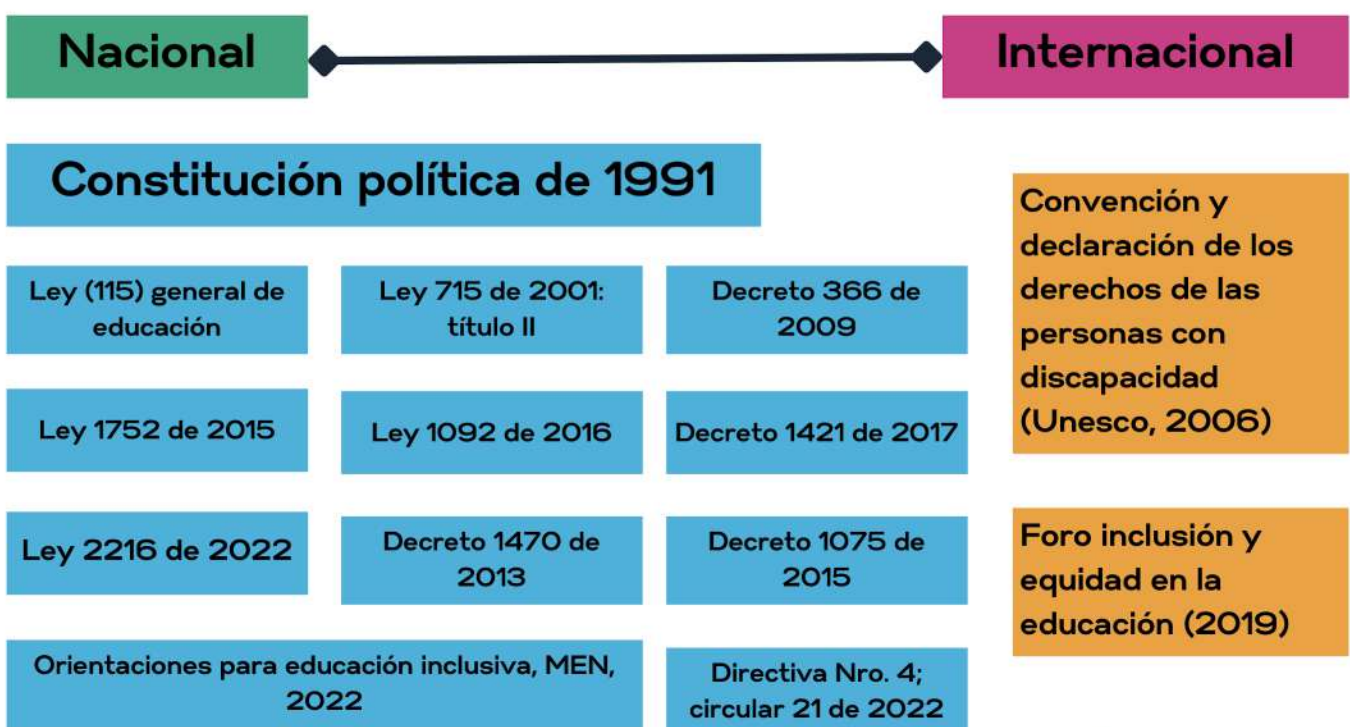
Nacional

Internacional

Constitución política de 1991

Ley (115) general de educación

Ley 715 de 2001: título II

Decreto 366 de 2009

Ley 1752 de 2015

Ley 1092 de 2016

Decreto 1421 de 2017

Ley 2216 de 2022

Decreto 1470 de 2013

Decreto 1075 de 2015

Orientaciones para educación inclusiva, MEN, 2022

Directiva Nro. 4; circular 21 de 2022

Convención y declaración de los derechos de las personas con discapacidad (Unesco, 2006)

Foro inclusión y equidad en la educación (2019)